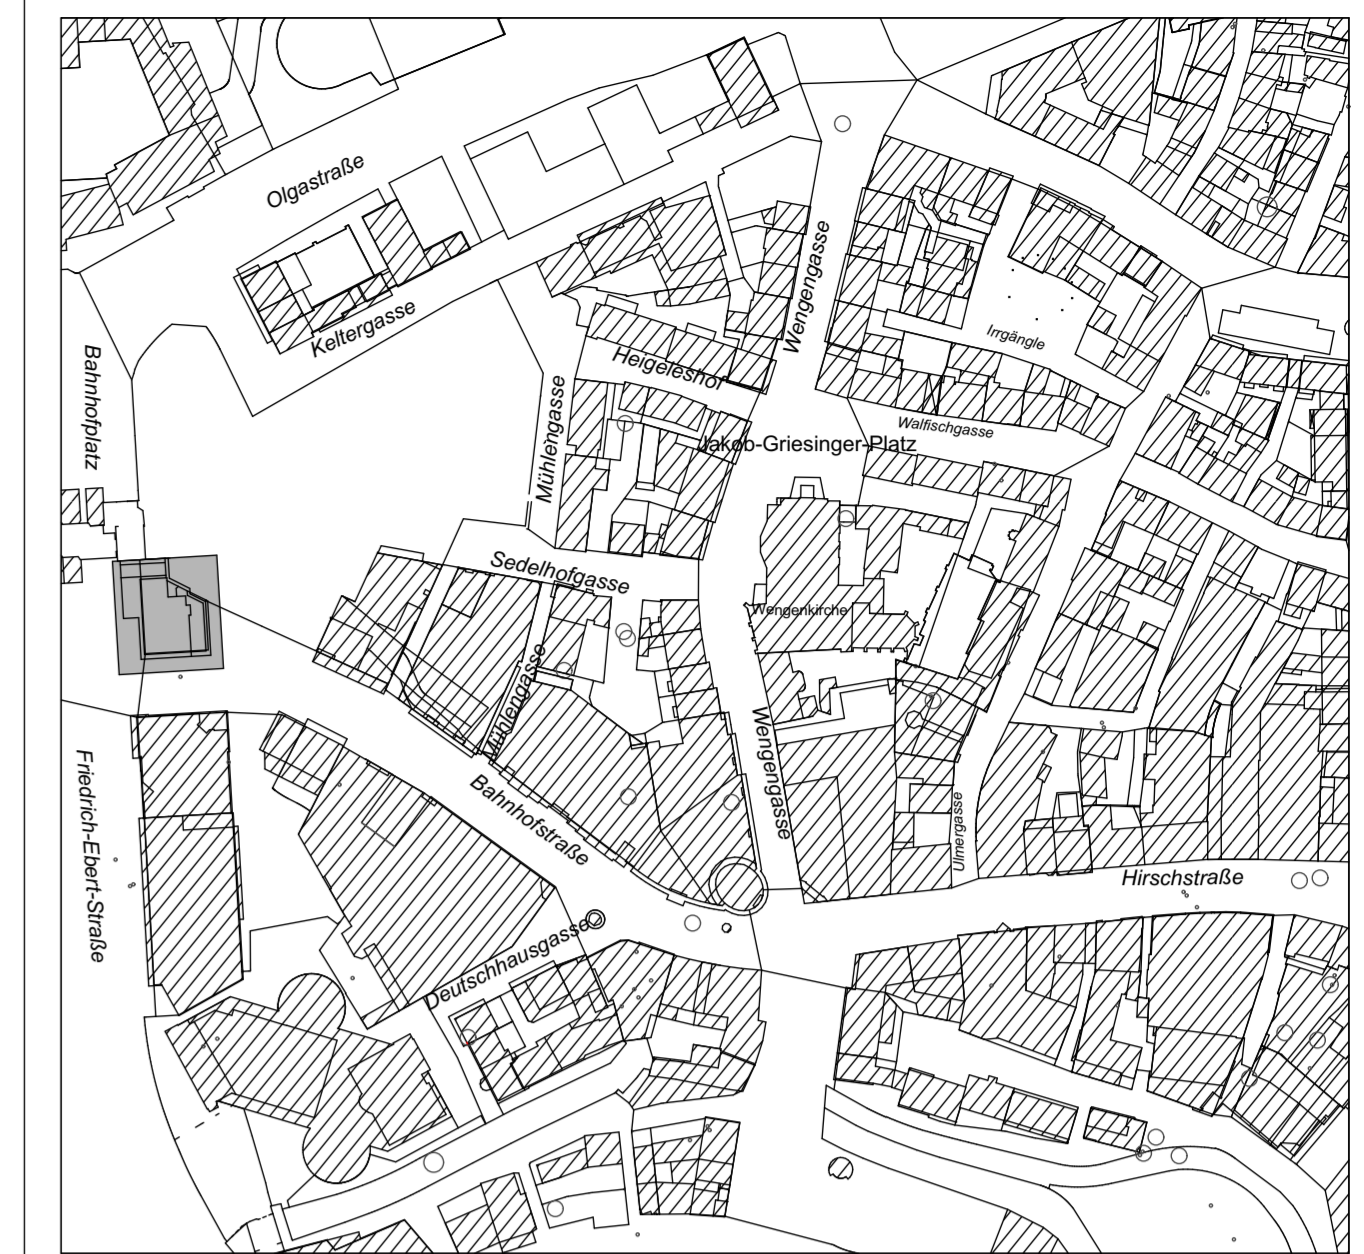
Olgastraße

Keltergasse

Bahnhofplatz

Mühlengasse

Heigeleshof

Wengengasse

Irrgängle

Walfischgasse

Jakob-Griesinger-Platz

Sedelhofgasse

Wengenkirche

Mühlengasse

Wengengasse

Bahnhofstraße

Friedrich-Ebert-Straße

Ulmergasse

Hirschstraße

Deutschhausgasse